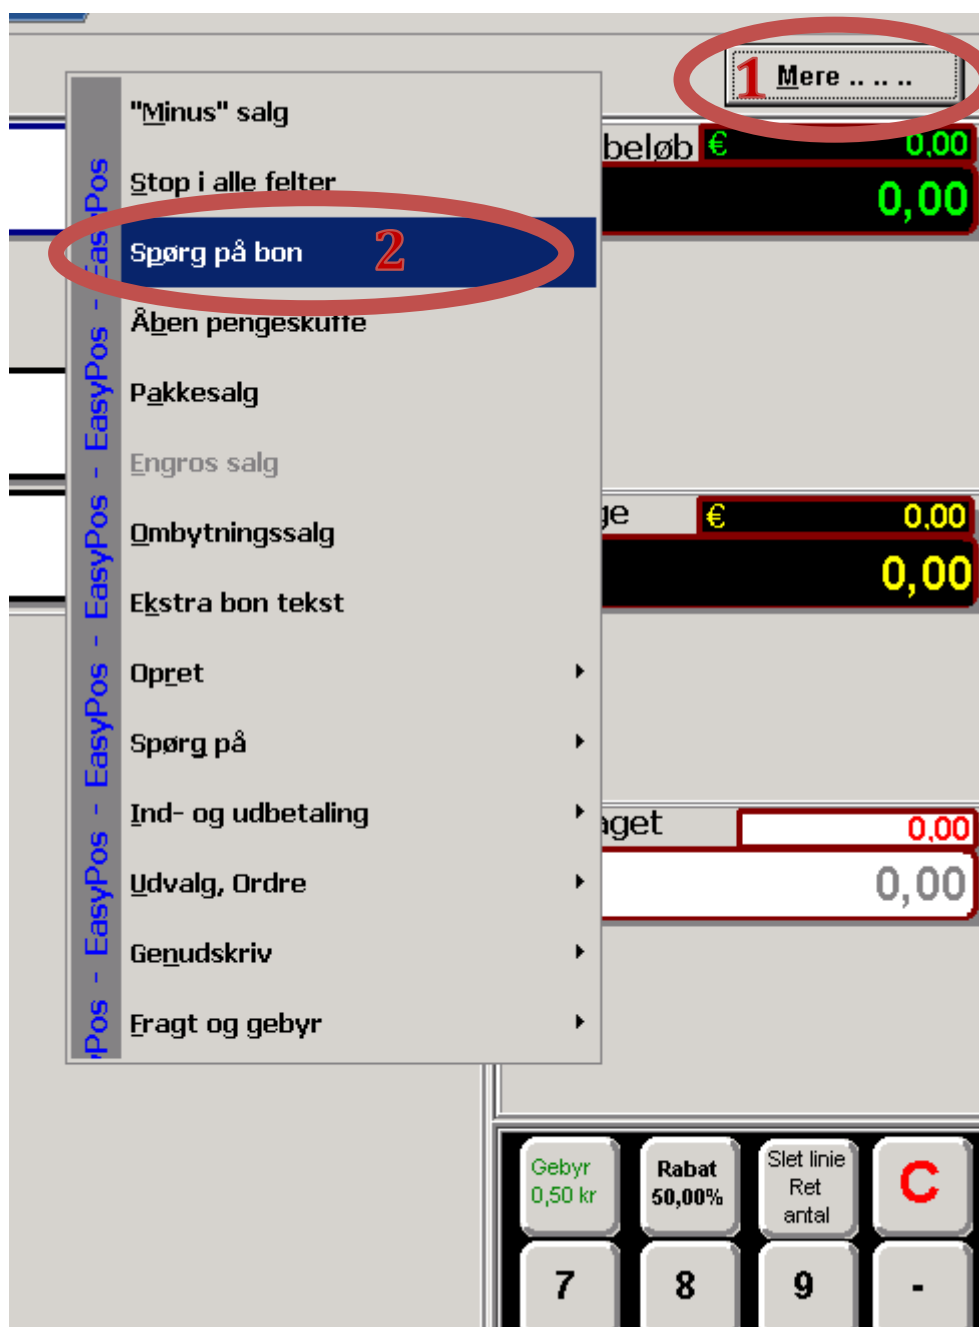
1 Mere .. .. ..

"Minus" salg
Stop i alle felter
Spørg på bon 2
Åben pengeskuffe
Pakkesalg
Engros salg
Ombytningssalg
Ekstra bon tekst
Opret
Spørg på
Ind- og udbetaling
Udvalg, Ordre
Genudskriv
Fragt og gebyr

Pos - EasyPos - EasyPos - EasyPos - EasyPos - EasyPos - EasPos

beløb € 0,00
0,00
ge € 0,00
0,00
aget 0,00
0,00

Gebyr 0,50 kr
Rabat 50,00%
Slet linie Ret antal
C
7
8
9
-